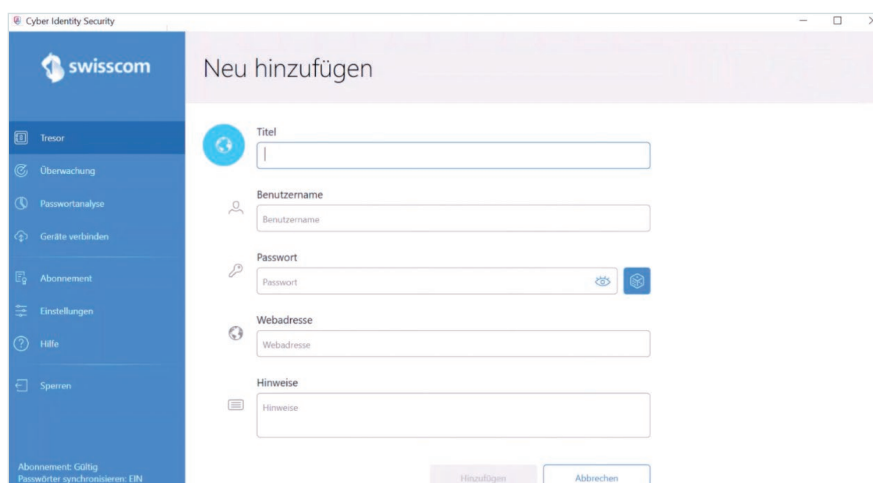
Cyber Identity Security

swisscom

Neu hinzufügen

Tresor
Überwachung
Passwortanalyse
Geräte verbinden
Abonnement
Einstellungen
Hilfe
Sperren

Abonnement: Gültig
Passwörter synchronisieren: EIN

Titel

Benutzername
Benutzername

Passwort
Passwort

Webadresse
Webadresse

Hinweise
Hinweise

Hinzufügen
Abbrechen